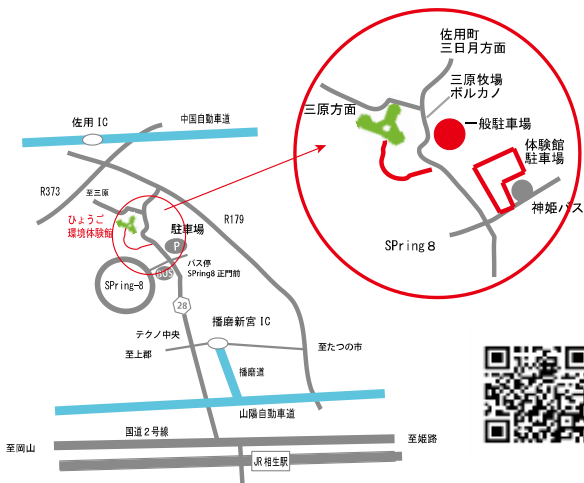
佐用町
三日月方面

三原牧場
ボルカノ

三原方面

一般駐車場

体験館
駐車場

神姫バス

SPring８

佐用 IC

中国自動車道

R373

至三原

ひょうご
環境体験館

駐車場

P

R179

BUS

バス停
SPring8 正門前

SPring-8

28

テクノ中央

播磨新宮 IC

至上郡

至たつの市

播磨道

山陽自動車道

国道２号線

至岡山

至姫路

JR 相生駅